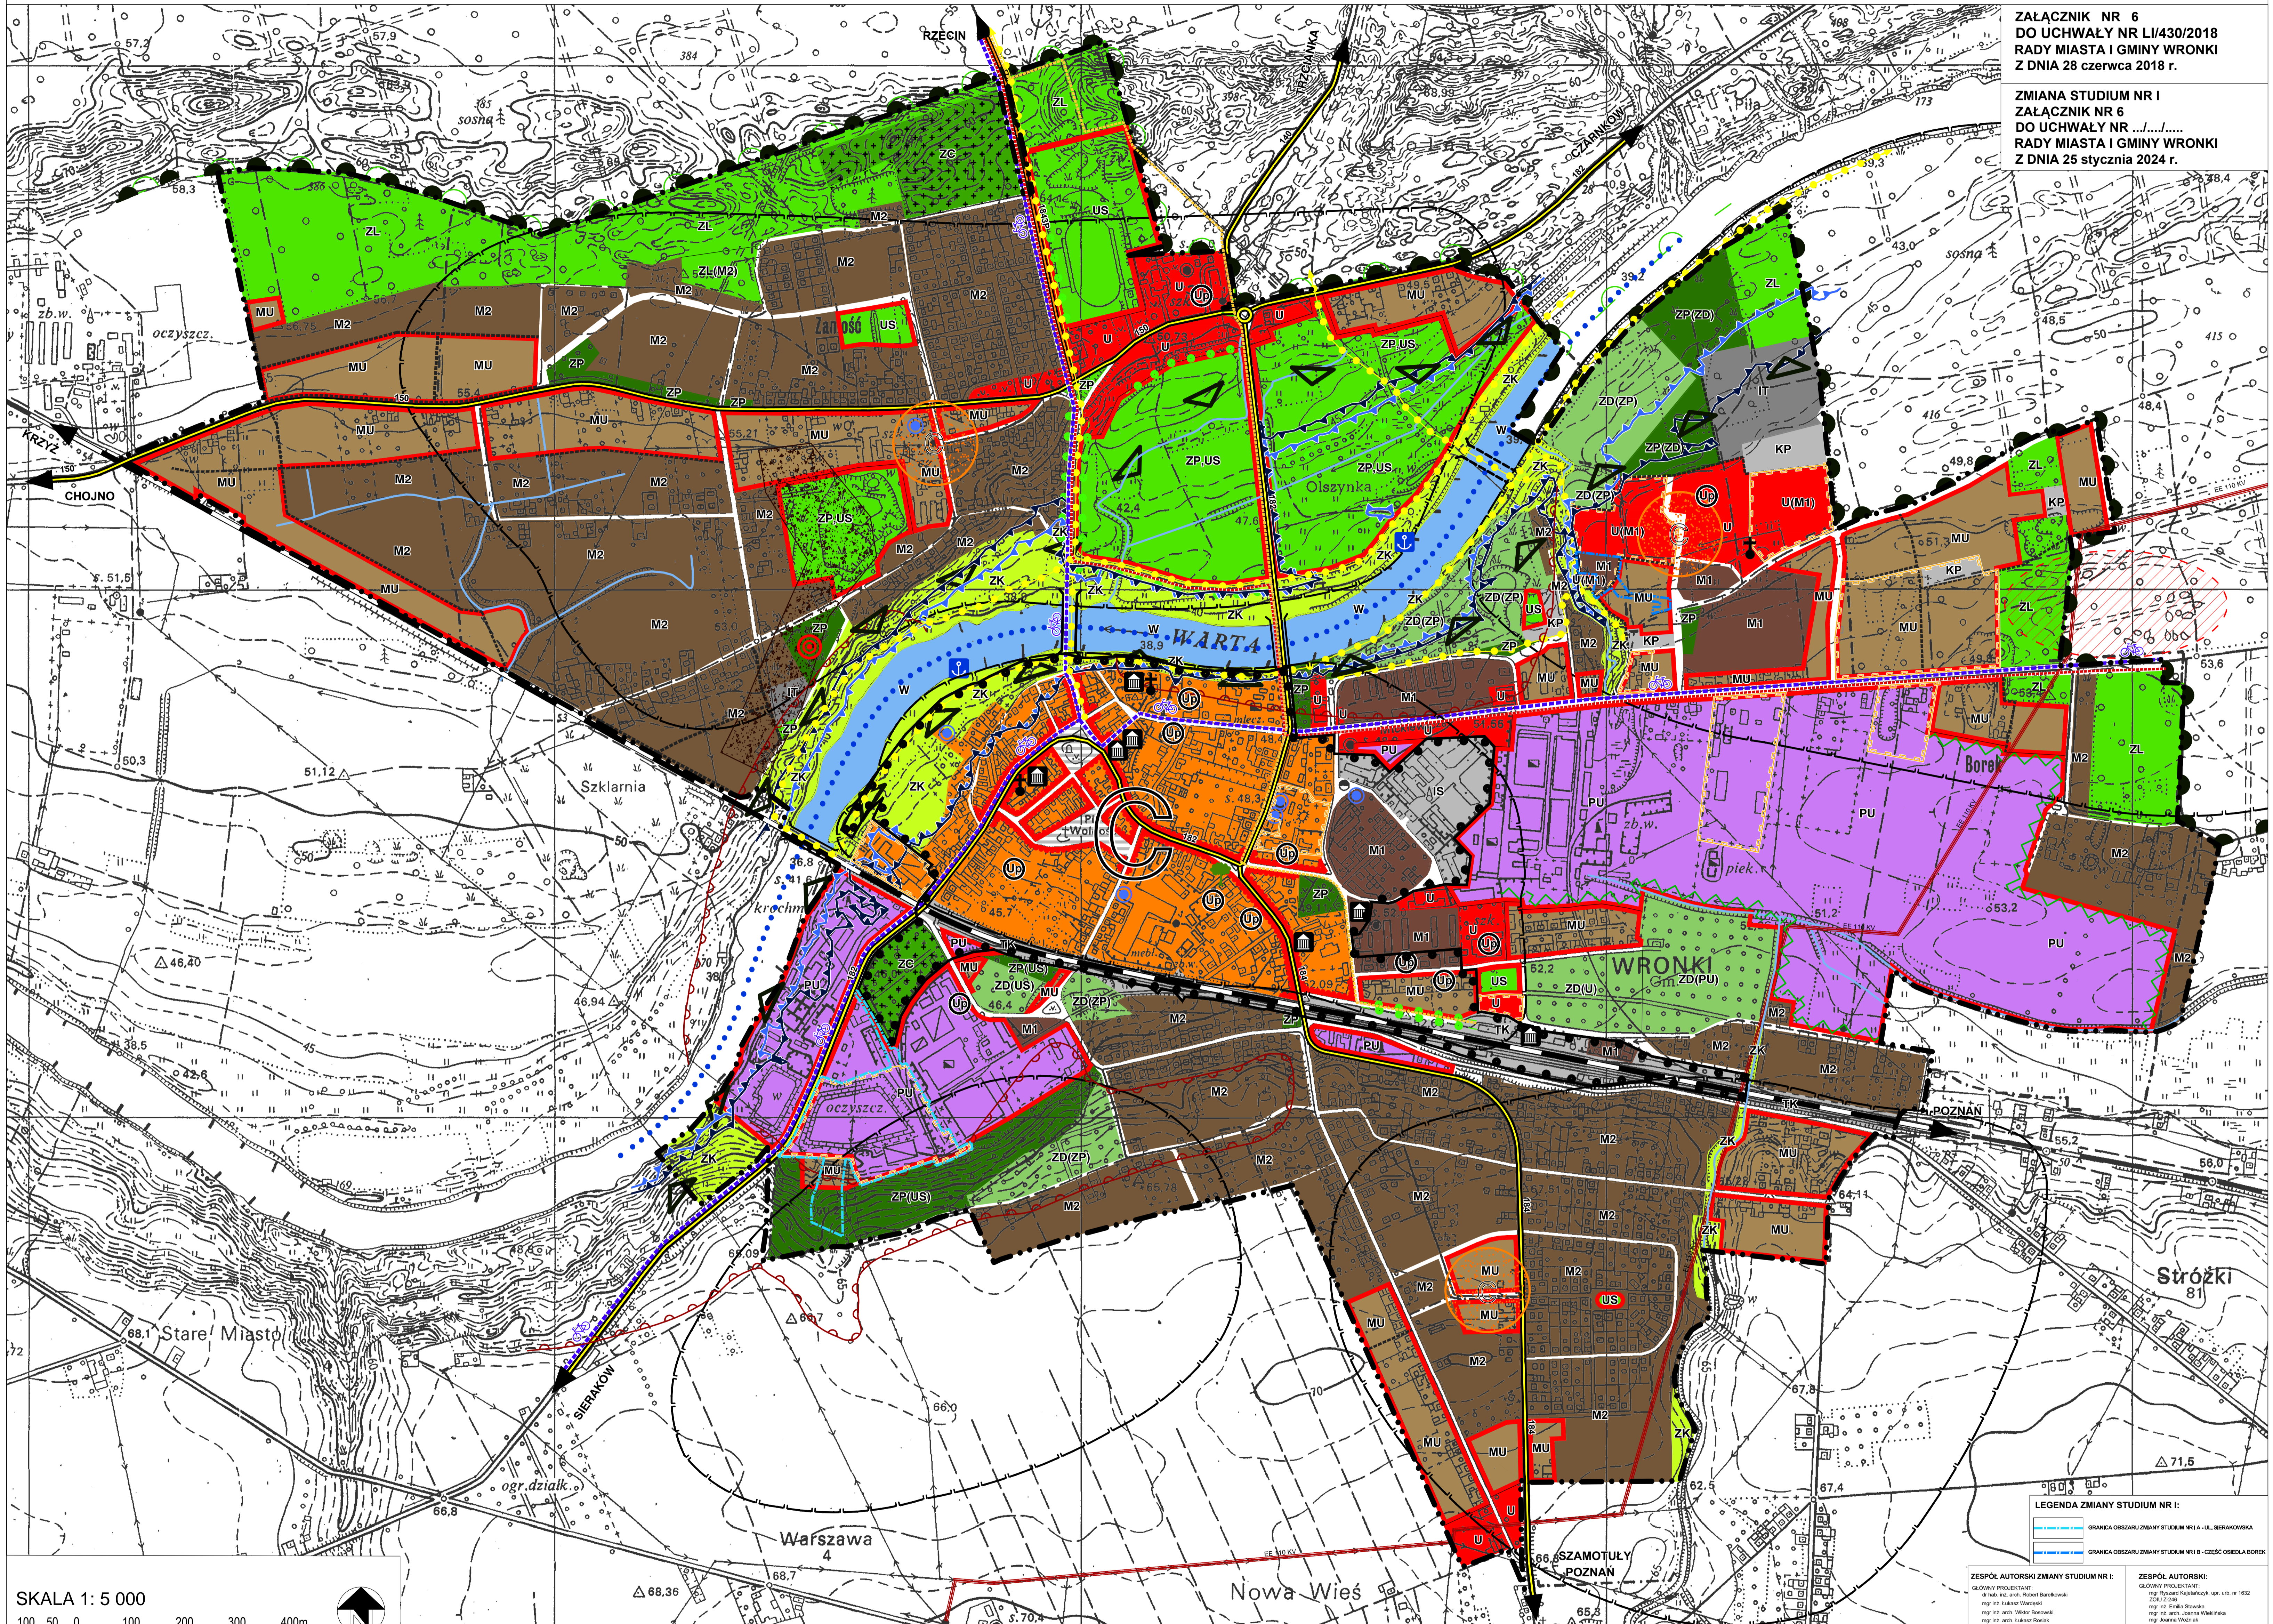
ZAŁĄCZNIK NR 6
DO UCHWAŁY NR LI/430/2018
RADY MIASTA I GMINY WRONKI
Z DNIA 28 czerwca 2018 r.

ZMIANA STUDIUM NR I
ZAŁĄCZNIK NR 6
DO UCHWAŁY NR ..../..../.....
RADY MIASTA I GMINY WRONKI
Z DNIA 25 stycznia 2024 r.

RZECIN
CZARNKÓW
KRZYŻ
CHOJNO
WARTA
Olszynka
Zamość
Szklarnia
WRONKI
Borek
POZNAŃ
Stróżki
Stare Miasto
Warszawa
Nowa Wieś
SIERAKÓW
SZAMOTUŁY POZNAŃ
Piła

ZL ZC M2 MU US ZP U ZP.US ZD(ZP) ZP(ZD) IT KP U(M1) M1 ZK W PU IS ZD(PU) ZD(U) ZR(US) ZD(US) ZD(ZP) ZP(US) TK ZL(M2) Up

SKALA 1: 5 000
100 50 0 100 200 300 400m

LEGENDA ZMIANY STUDIUM NR I:
GRANICA OBSZARU ZMIANY STUDIUM NR I A - UL. SIERAKOWSKA
GRANICA OBSZARU ZMIANY STUDIUM NR I B - CZĘŚĆ OSIEDLA BOREK

ZESPÓŁ AUTORSKI ZMIANY STUDIUM NR I:
ZESPÓŁ AUTORSKI:
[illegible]